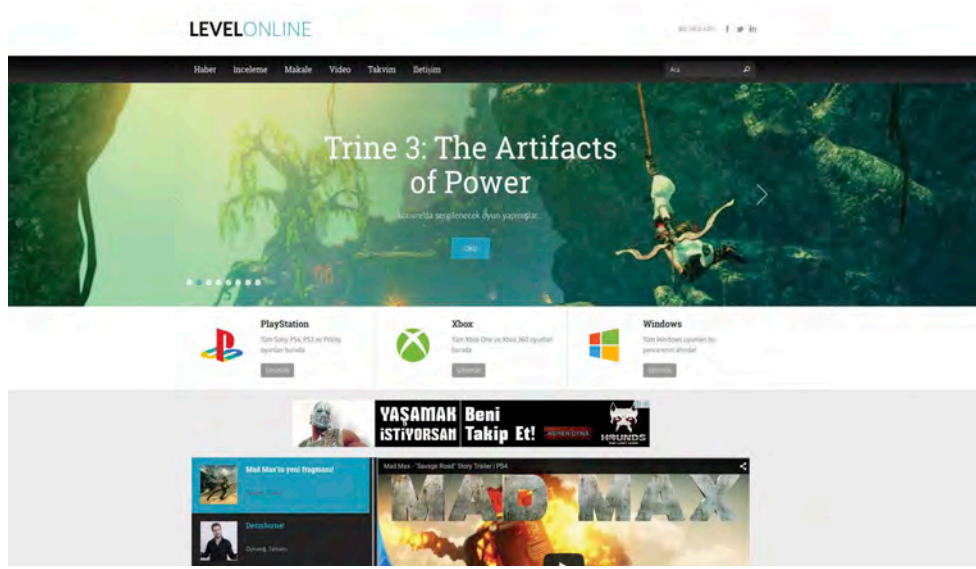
LEVELONLINE

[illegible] f in

Haber İnceleme Makale Video Takvim İletişim

Ara

Trine 3: The Artifacts of Power

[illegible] sergilenecek oyun yapımcıları...

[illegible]

PlayStation

Tüm Sony PS4, PS3 ve PSVita oyunları burada

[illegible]

Xbox

Tüm Xbox One ve Xbox 360 oyunları burada

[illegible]

Windows

Tüm Windows oyunları bu pencerenin altında!

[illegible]

YAŞAMAK İSTİYORSAN Beni Takip Et! HEMEN OYNA HOUNDS

Mad Max'in yeni fragmanı!

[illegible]

Detroit: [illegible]

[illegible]

Mad Max - "Savage Road" Story Trailer | PS4

MAD MAX